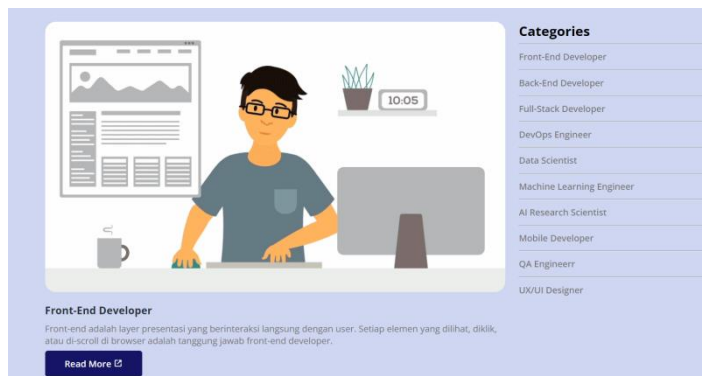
10:05

Categories

Front-End Developer

Back-End Developer

Full-Stack Developer

DevOps Engineer

Data Scientist

Machine Learning Engineer

AI Research Scientist

Mobile Developer

QA Engineerr

UX/UI Designer

Front-End Developer

Front-end adalah layer presentasi yang berinteraksi langsung dengan user. Setiap elemen yang dilihat, diklik, atau di-scroll di browser adalah tanggung jawab front-end developer.

Read More